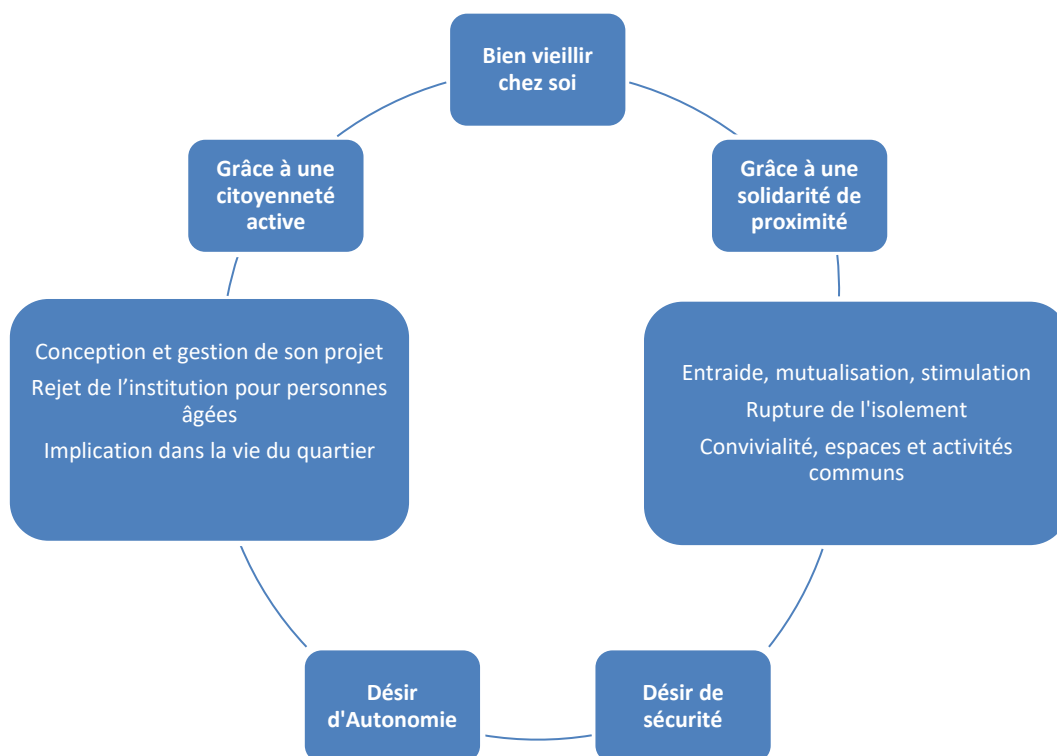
Bien vieillir chez soi

Grâce à une solidarité de proximité

Entraide, mutualisation, stimulation

Rupture de l'isolement

Convivialité, espaces et activités communs

Désir de sécurité

Désir d'Autonomie

Conception et gestion de son projet

Rejet de l’institution pour personnes âgées

Implication dans la vie du quartier

Grâce à une citoyenneté active